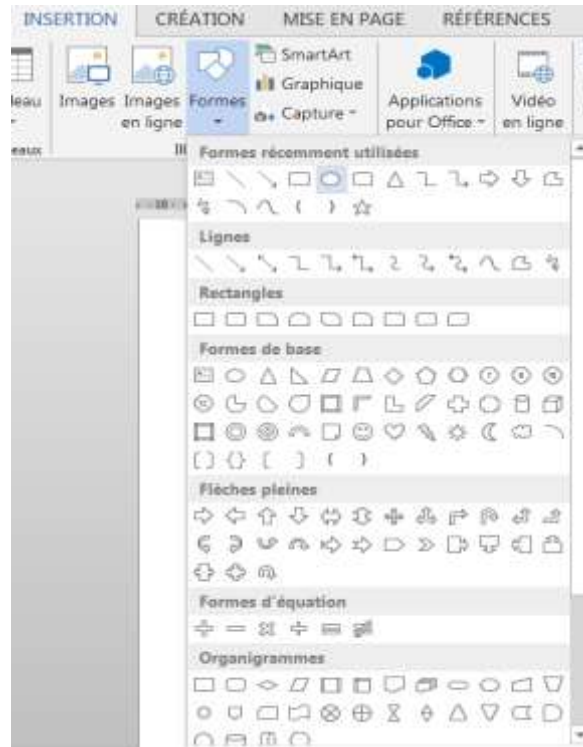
INSERTION CRÉATION MISE EN PAGE RÉFÉRENCES

leau Images Images en ligne Formes SmartArt Graphique Capture Applications pour Office Vidéo en ligne

eaux Il

Formes récemment utilisées

Lignes

Rectangles

Formes de base

Flèches pleines

Formes d'équation

Organigrammes